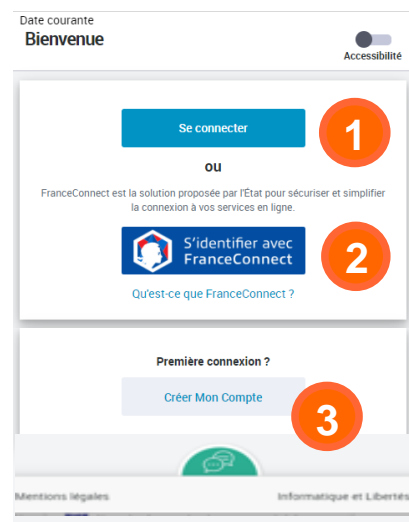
Date courante
Bienvenue

Accessibilité

Se connecter

1

ou

FranceConnect est la solution proposée par l'État pour sécuriser et simplifier la connexion à vos services en ligne.

S'identifier avec FranceConnect

2

Qu'est-ce que FranceConnect ?

Première connexion ?

Créer Mon Compte

3

Mentions légales

Informatique et Libertés